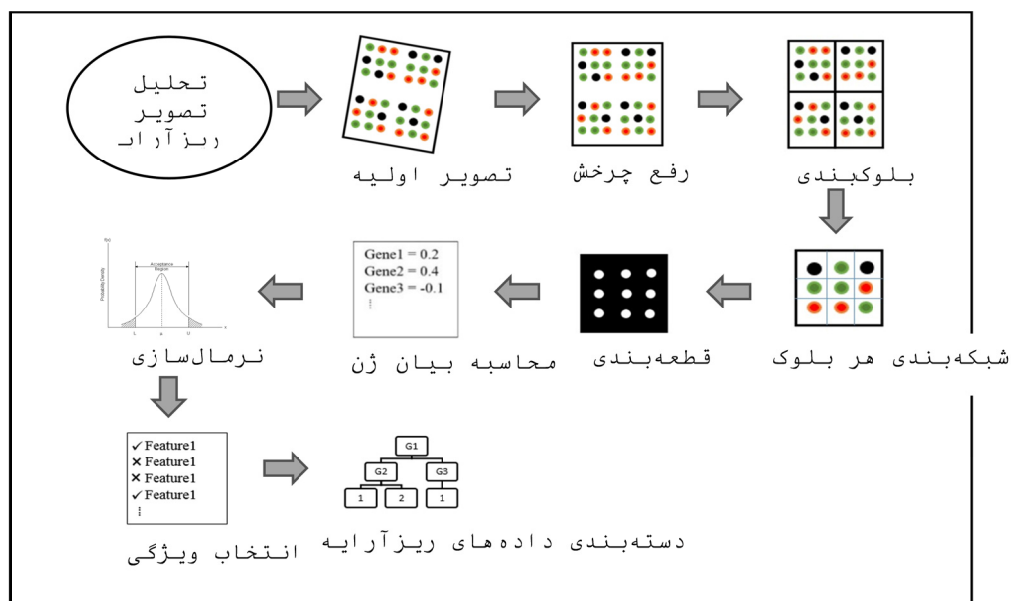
تحلیل تصویر ریزآرایه

تصویر اولیه

رفع چرخش

بلوکبندی

شبکه‌بندی هر بلوک

قطعه‌بندی

Gene1 = 0.2
Gene2 = 0.4
Gene3 = -0.1
⋮

محاسبه بیان ژن

Acceptance Region

Probability Density

L  a  U

نرمال‌سازی

✓ Feature1
✗ Feature1
✗ Feature1
✓ Feature1
⋮

انتخاب ویژگی

G1
G2
G3
1
2
1

دسته‌بندی داده‌های ریزآرایه